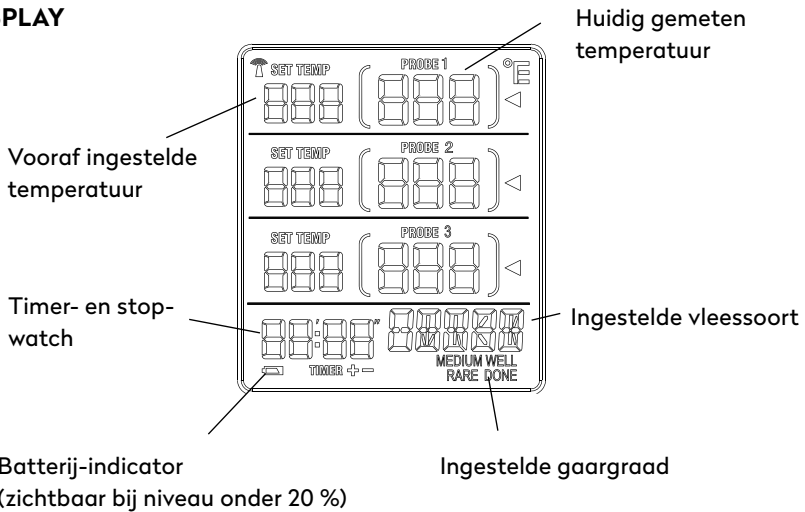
PLAY

Huidig gemeten temperatuur

SET TEMP

PROBE 1

°F

Vooraf ingestelde temperatuur

SET TEMP

PROBE 2

SET TEMP

PROBE 3

Timer- en stopwatch

Ingestelde vleessoort

TIMER + −

MEDIUM WELL

RARE DONE

Batterij-indicator (zichtbaar bij niveau onder 20 %)

Ingestelde gaargraad